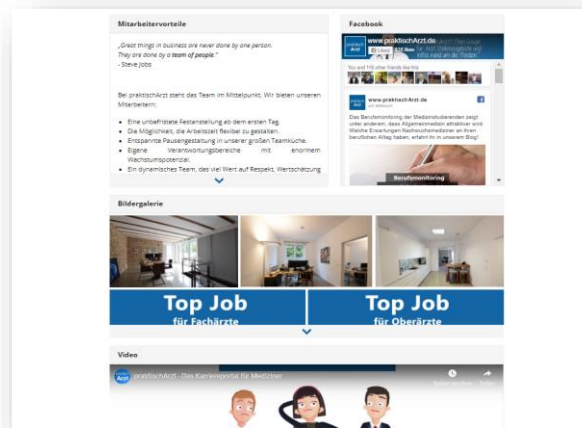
Mitarbeitervorteile

„Great things in business are never done by one person. They are done by a team of people."
- Steve Jobs

Bei praktischArzt steht das Team im Mittelpunkt. Wir bieten unseren Mitarbeitern:

- Eine unbefristete Festanstellung ab dem ersten Tag.
- Die Möglichkeit, die Arbeitszeit flexibel zu gestalten.
- Entspannte Pausengestaltung in unserer großen Teamküche.
- Eigene Verantwortungsbereiche mit enormem Wachstumspotenzial.
- Ein dynamisches Team, das viel Wert auf Respekt, Wertschätzung

Facebook

www.praktischArzt.de

Liked

You and 115 other friends like this

www.praktischArzt.de

Das Berufsmonitoring der Medizinstudierenden zeigt unter anderem, dass Allgemeinmedizin attraktiver wird. Welche Erwartungen Nachwuchsmediziner an ihren beruflichen Alltag haben, erfahrt ihr in unserem Blog!

Berufsmonitoring

Bildergalerie

Top Job
für Fachärzte

Top Job
für Oberärzte

Video

praktischArzt - Das Karriereportal für Mediziner